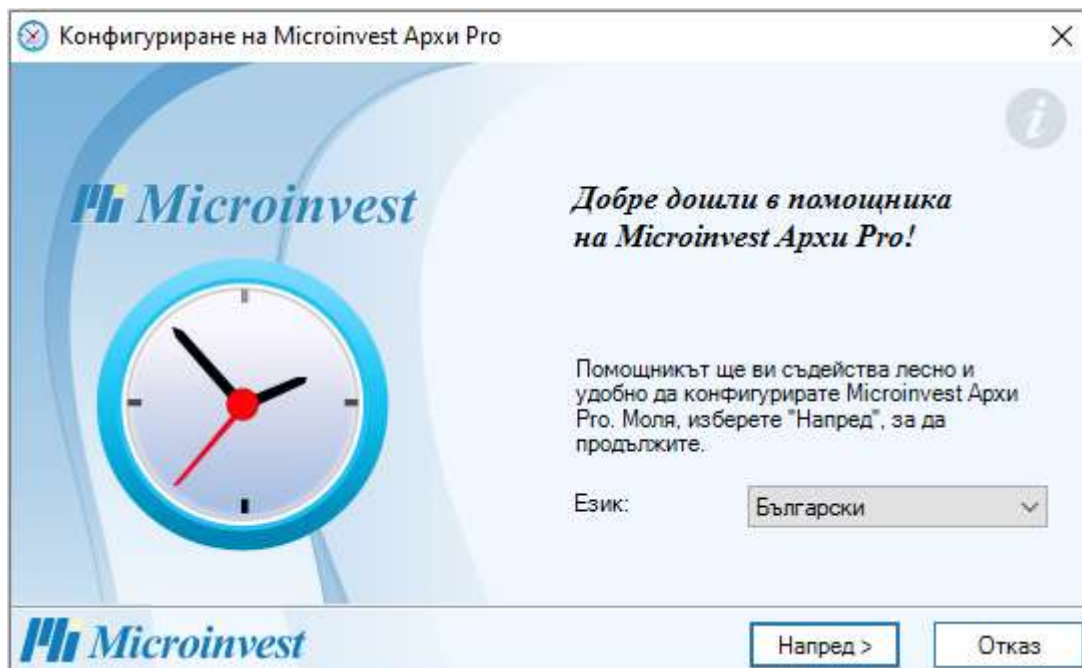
Конфигуриране на Microinvest Архи Pro

×

Microinvest

Добре дошли в помощника на Microinvest Архи Pro!

Помощникът ще ви съдейства лесно и удобно да конфигурирате Microinvest Архи Pro. Моля, изберете "Напред", за да продължите.

Език: Български

Microinvest

Напред >

Отказ